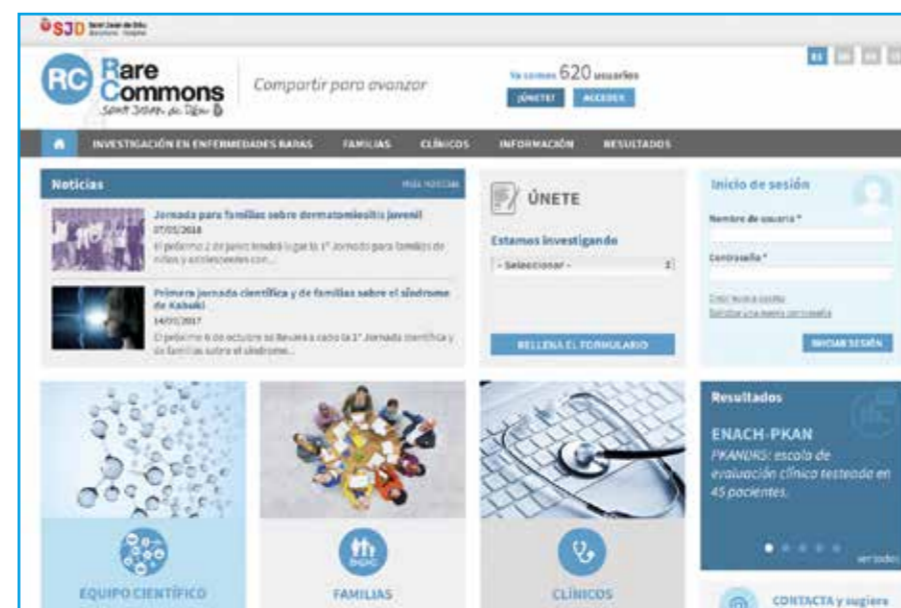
SJD Sant Joan de Déu Barcelona · Hospital

RC Rare Commons Sant Joan de Déu

Compartir para avanzar

Ya somos 620 usuarios

¡ÚNETE! ACCEDER

ES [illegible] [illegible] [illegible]

INVESTIGACIÓN EN ENFERMEDADES RARAS FAMILIAS CLÍNICOS INFORMACIÓN RESULTADOS

Noticias

Más noticias

Jornada para familias sobre dermatomiositis juvenil
07/05/2018
El próximo 2 de junio tendrá lugar la 1ª Jornada para familias de niños y adolescentes con...

Primera jornada científica y de familias sobre el síndrome de Kabuki
14/09/2017
El próximo 6 de octubre se llevará a cabo la 1ª Jornada científica y de familias sobre el síndrome...

ÚNETE

Estamos investigando

- Seleccionar -

RELLENA EL FORMULARIO

Inicio de sesión

Nombre de usuario *

Contraseña *

Crear nueva cuenta
Solicitar una nueva contraseña

INICIAR SESIÓN

Resultados

ENACH-PKAN
PKANDRS: escala de evaluación clínica testeada en 45 pacientes.

ver todos

EQUIPO CIENTÍFICO

FAMILIAS

CLÍNICOS

CONTACTA y sugiere